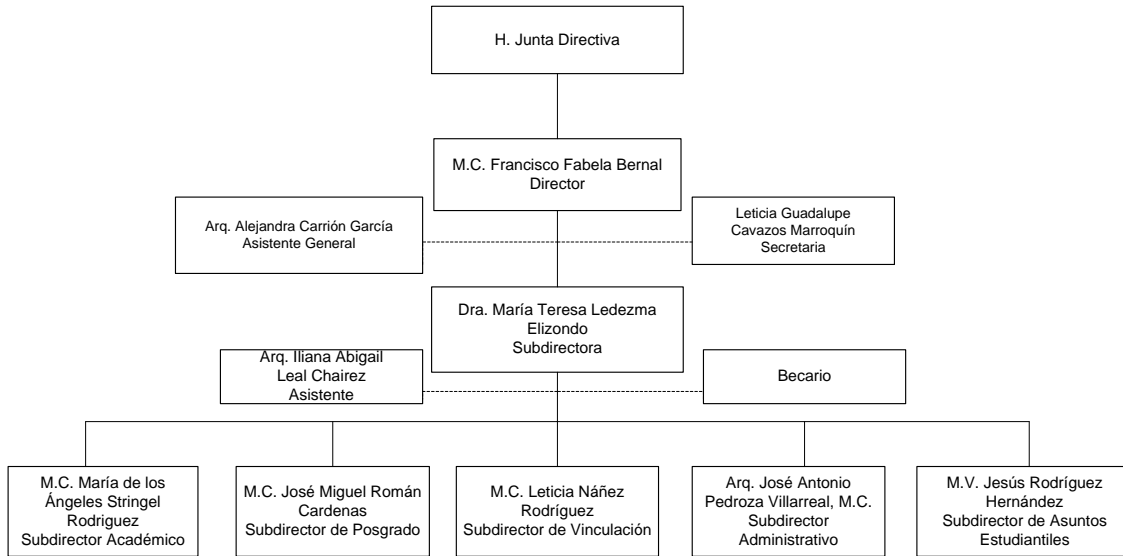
H. Junta Directiva

M.C. Francisco Fabela Bernal
Director

Arq. Alejandra Carrión García
Asistente General

Leticia Guadalupe Cavazos Marroquín
Secretaria

Dra. María Teresa Ledezma Elizondo
Subdirectora

Arq. Iliana Abigail Leal Chairez
Asistente

Becario

M.C. María de los Ángeles Stringel Rodriguez
Subdirector Académico

M.C. José Miguel Román Cardenas
Subdirector de Posgrado

M.C. Leticia Náñez Rodríguez
Subdirector de Vinculación

Arq. José Antonio Pedroza Villarreal, M.C.
Subdirector Administrativo

M.V. Jesús Rodríguez Hernández
Subdirector de Asuntos Estudiantiles